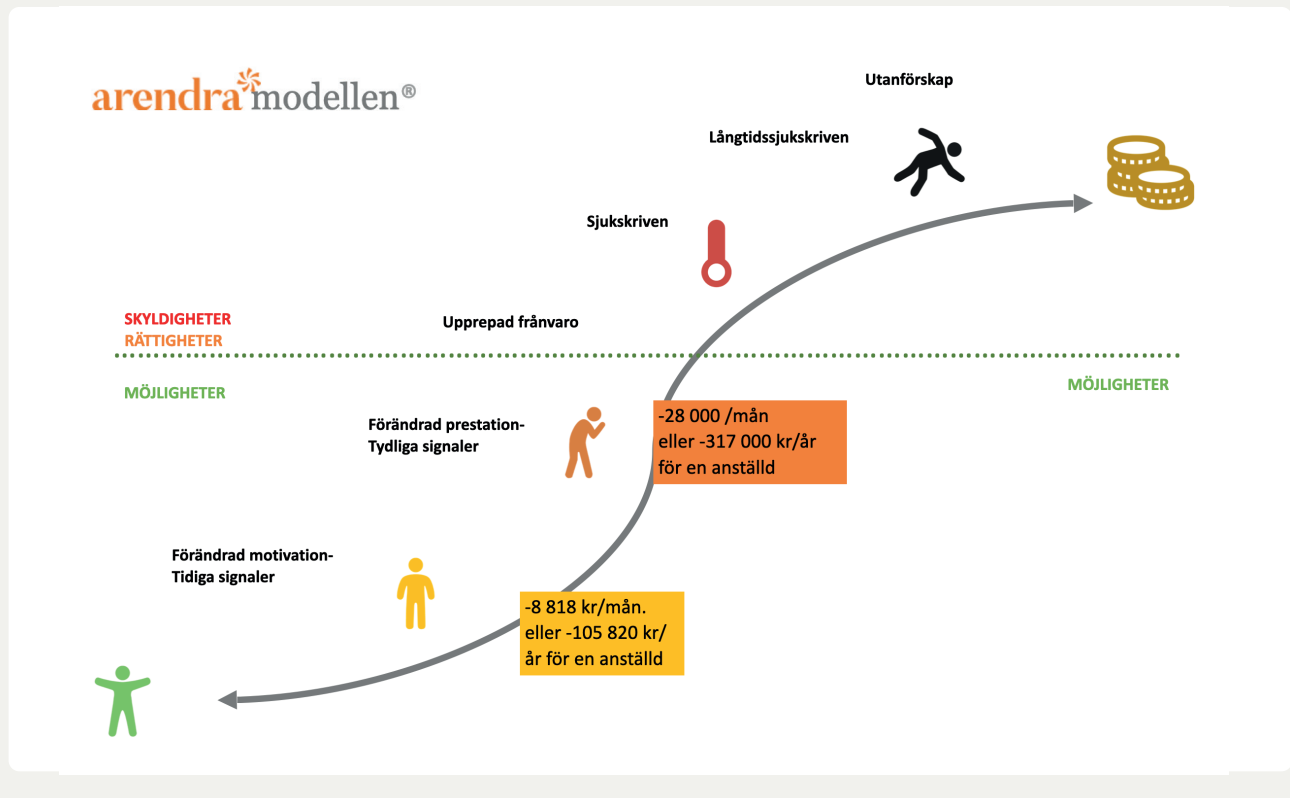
arendramodellen®

Utanförskap

Långtidssjukskriven

Sjukskriven

SKYLDIGHETER
RÄTTIGHETER

Upprepad frånvaro

MÖJLIGHETER

MÖJLIGHETER

Förändrad prestation-
Tydliga signaler

-28 000 /mån
eller -317 000 kr/år
för en anställd

Förändrad motivation-
Tidiga signaler

-8 818 kr/mån.
eller -105 820 kr/
år för en anställd